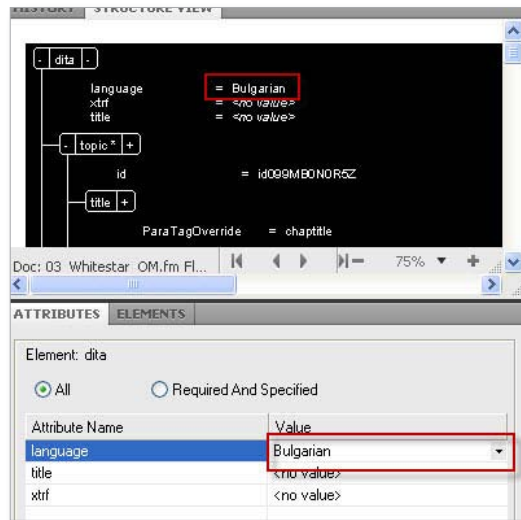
HISTORY STRUCTURE VIEW

- dita -

language = Bulgarian
xtrf = <no value>
title = <no value>

- topic * +

id = id099MB0N0R5Z

title +

ParaTagOverride = chaptitle

Doc: 03 Whitestar OM.fm Fl...

75%

ATTRIBUTES ELEMENTS

Element: dita

All

Required And Specified

| Attribute Name | Value |
|---|---|
| language | Bulgarian |
| title | <no value> |
| xtrf | <no value> |